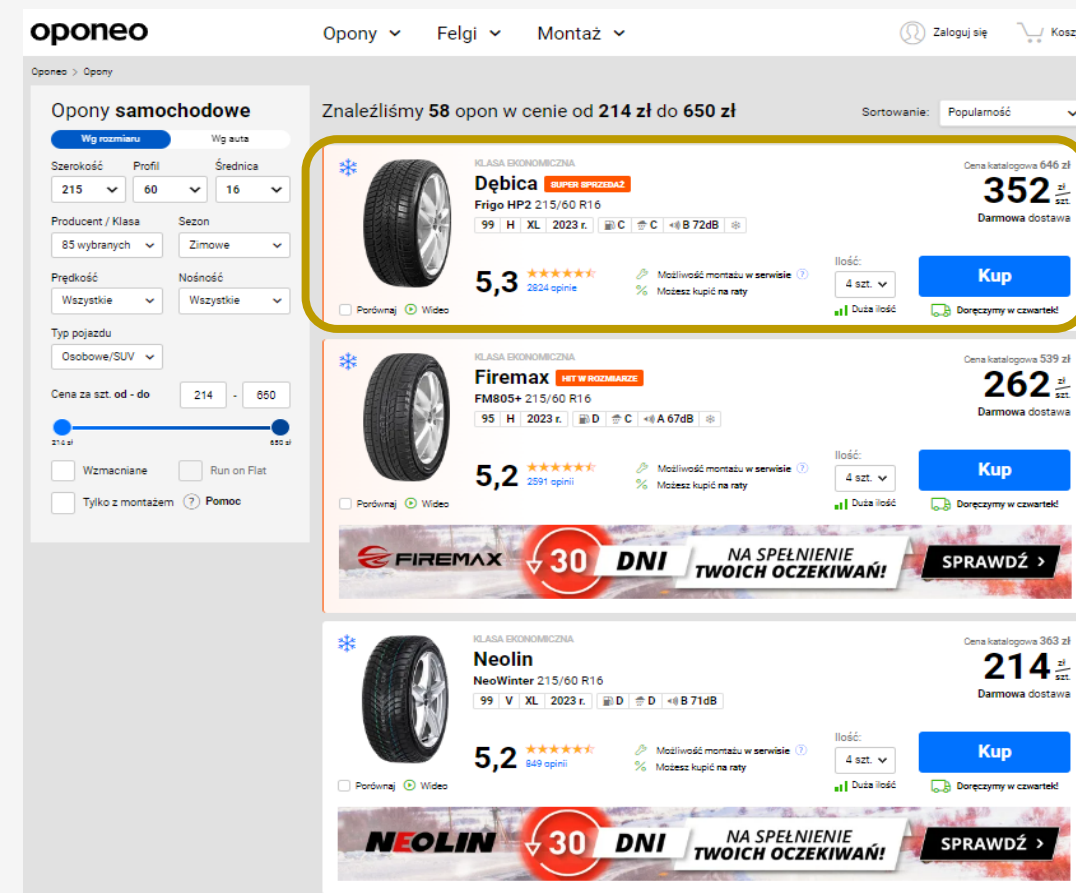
oponeo

Opony ⌄ Felgi ⌄ Montaż ⌄

Zaloguj się Kosz

Oponeo > Opony

Opony samochodowe

Wg rozmiaru Wg auta

Szerokość 215
Profil 60
Średnica 16

Producent / Klasa 85 wybranych
Sezon Zimowe

Prędkość Wszystkie
Nośność Wszystkie

Typ pojazdu Osobowe/SUV

Cena za szt. od - do 214 - 650

214 zł 650 zł

Wzmacniane
Run on Flat
Tylko z montażem ? Pomoc

Znaleźliśmy 58 opon w cenie od 214 zł do 650 zł

Sortowanie: Popularność

KLASA EKONOMICZNA
Dębica SUPER SPRZEDAŻ
Frigo HP2 215/60 R16
99 H XL 2023 r. C C B 72dB
5,3 2824 opinie
Możliwość montażu w serwisie
Możesz kupić na raty
Cena katalogowa 646 zł
352 zł szt.
Darmowa dostawa
Ilość: 4 szt.
Kup
Duża ilość
Doręczymy w czwartek!
Porównaj Wideo

KLASA EKONOMICZNA
Firemax HIT W ROZMIARZE
FM805+ 215/60 R16
95 H 2023 r. D C A 67dB
5,2 2591 opinii
Możliwość montażu w serwisie
Możesz kupić na raty
Cena katalogowa 539 zł
262 zł szt.
Darmowa dostawa
Ilość: 4 szt.
Kup
Duża ilość
Doręczymy w czwartek!
Porównaj Wideo

FIREMAX 30 DNI NA SPEŁNIENIE TWOICH OCZEKIWAŃ! SPRAWDŹ >

KLASA EKONOMICZNA
Neolin
NeoWinter 215/60 R16
99 V XL 2023 r. D D B 71dB
5,2 849 opinii
Możliwość montażu w serwisie
Możesz kupić na raty
Cena katalogowa 363 zł
214 zł szt.
Darmowa dostawa
Ilość: 4 szt.
Kup
Duża ilość
Doręczymy w czwartek!
Porównaj Wideo

NEOLIN 30 DNI NA SPEŁNIENIE TWOICH OCZEKIWAŃ! SPRAWDŹ >